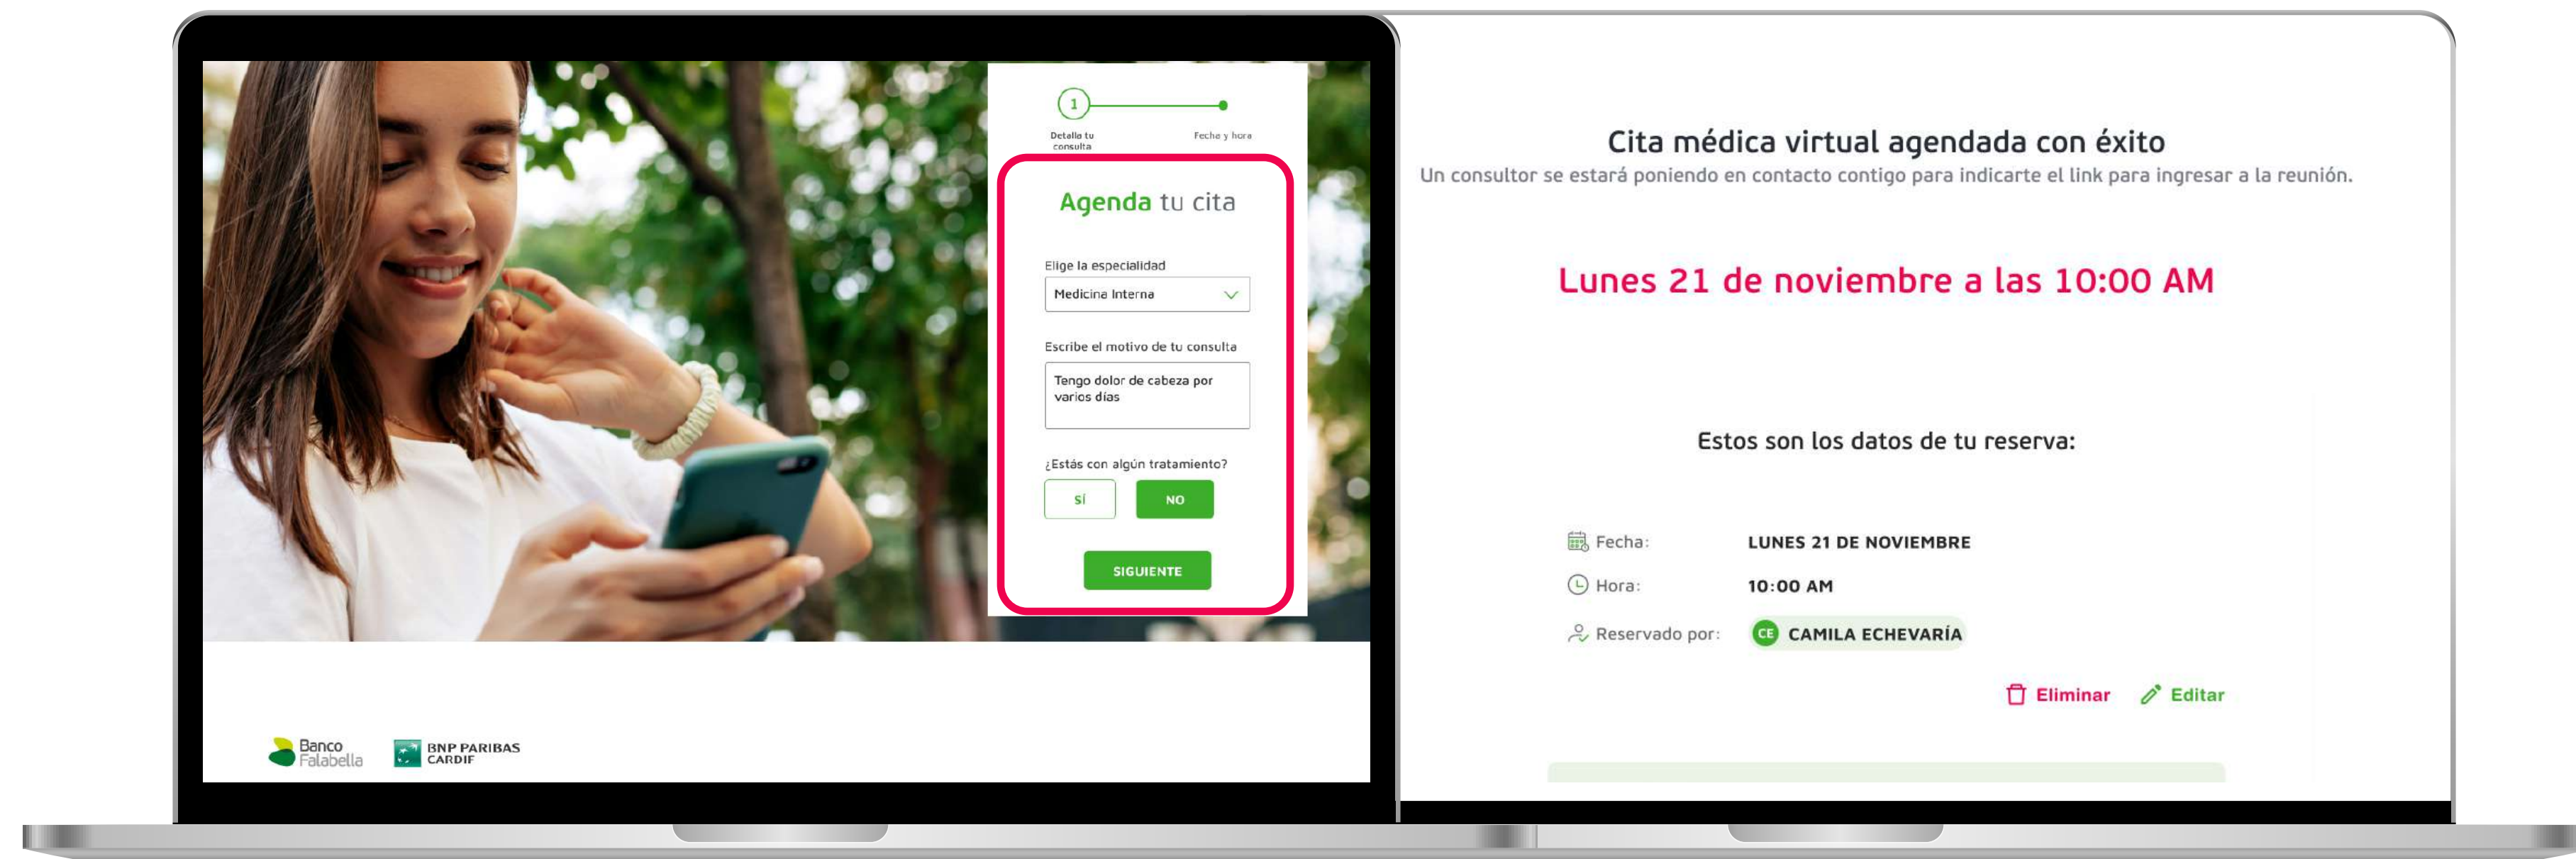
1

Detalle tu consulta

Fecha y hora

Agenda tu cita

Elige la especialidad

Medicina Interna

Escribe el motivo de tu consulta

Tengo dolor de cabeza por varios días

¿Estás con algún tratamiento?

SÍ

NO

SIGUIENTE

Banco Falabella

BNP PARIBAS CARDIF

Cita médica virtual agendada con éxito

Un consultor se estará poniendo en contacto contigo para indicarte el link para ingresar a la reunión.

Lunes 21 de noviembre a las 10:00 AM

Estos son los datos de tu reserva:

Fecha: LUNES 21 DE NOVIEMBRE

Hora: 10:00 AM

Reservado por: CE CAMILA ECHEVARÍA

Eliminar

Editar